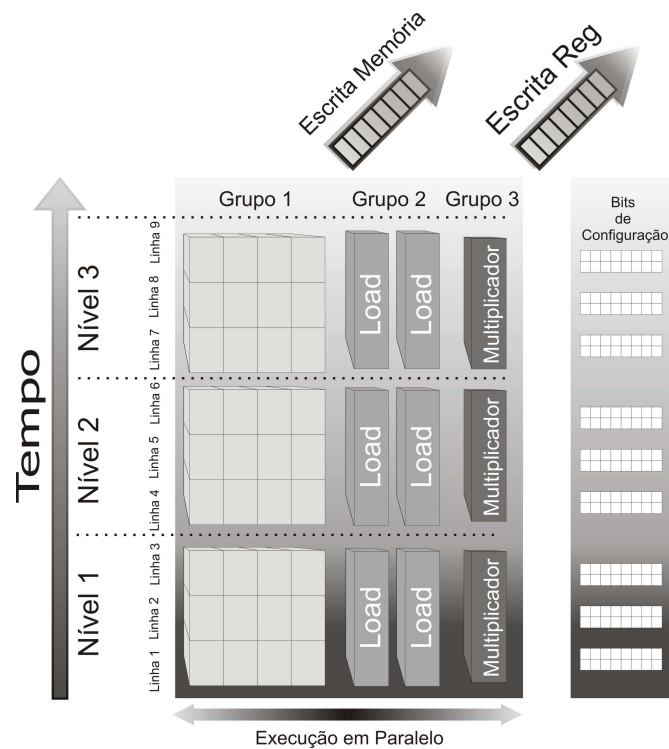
Escrita Memória

Escrita Reg

Tempo

Grupo 1

Grupo 2

Grupo 3

Bits de Configuração

Nível 3

Linha 9

Linha 8

Linha 7

Load

Load

Multiplicador

Nível 2

Linha 6

Linha 5

Linha 4

Load

Load

Multiplicador

Nível 1

Linha 3

Linha 2

Linha 1

Load

Load

Multiplicador

Execução em Paralelo